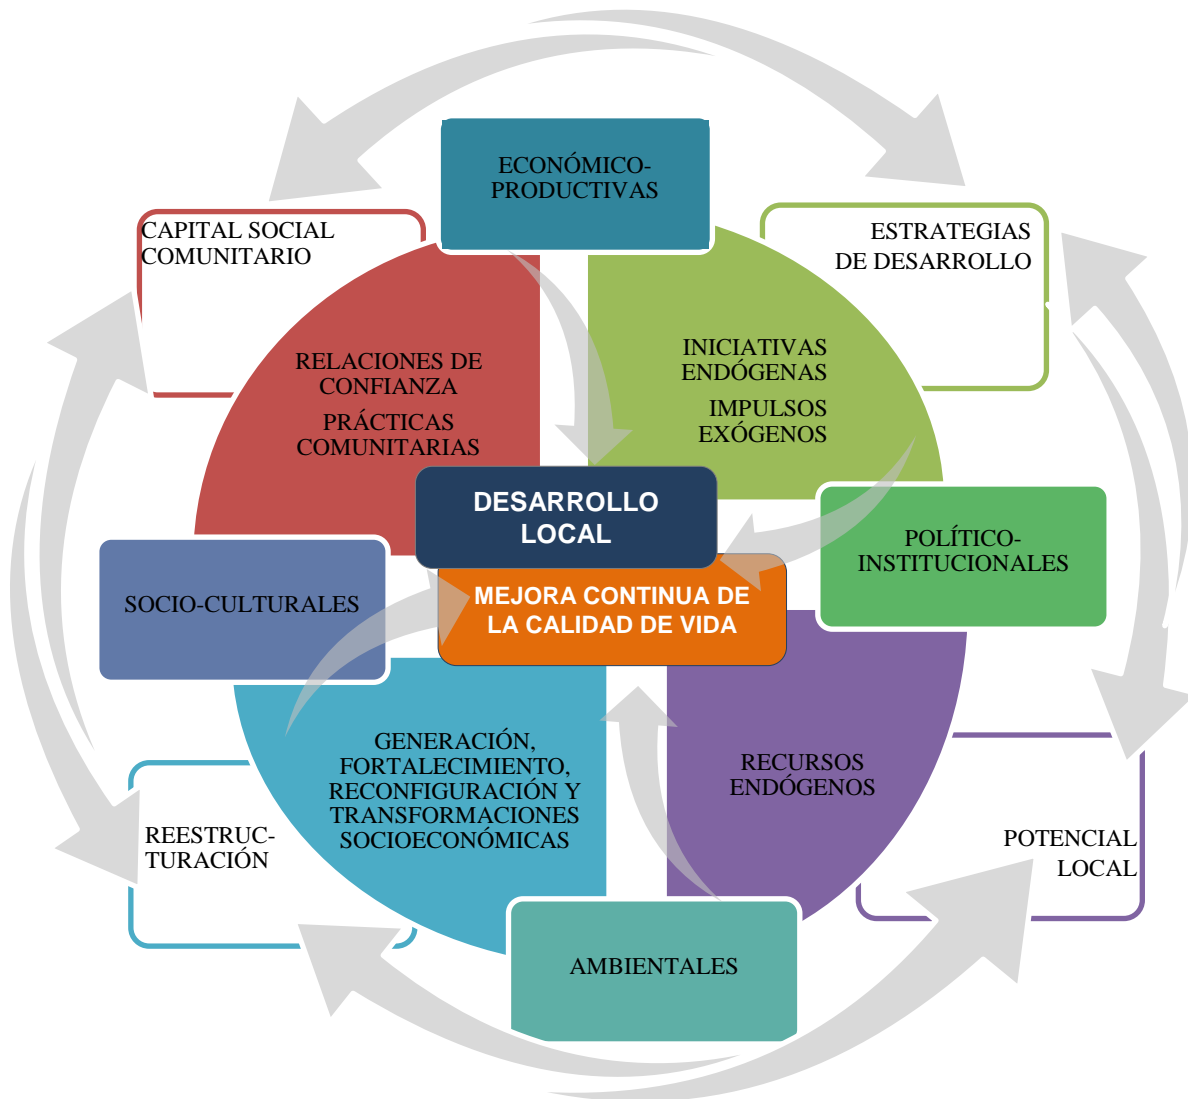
ECONÓMICO-PRODUCTIVAS

CAPITAL SOCIAL COMUNITARIO

ESTRATEGIAS DE DESARROLLO

RELACIONES DE CONFIANZA

PRÁCTICAS COMUNITARIAS

INICIATIVAS ENDÓGENAS

IMPULSOS EXÓGENOS

DESARROLLO LOCAL

MEJORA CONTINUA DE LA CALIDAD DE VIDA

POLÍTICO-INSTITUCIONALES

SOCIO-CULTURALES

GENERACIÓN, FORTALECIMIENTO, RECONFIGURACIÓN Y TRANSFORMACIONES SOCIOECONÓMICAS

RECURSOS ENDÓGENOS

REESTRUCTURACIÓN

POTENCIAL LOCAL

AMBIENTALES